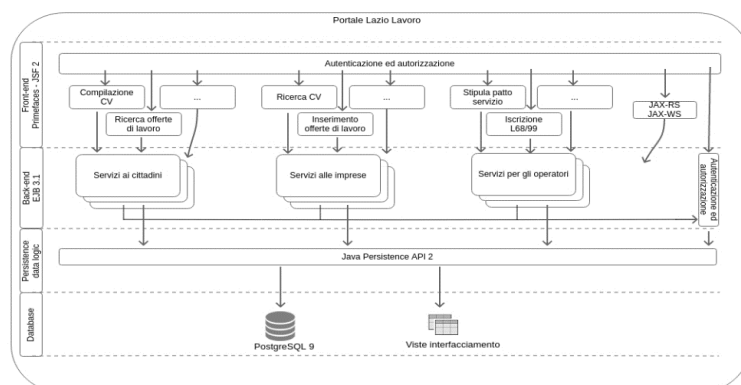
Portale Lazio Lavoro

Front-end Primefaces - JSF 2

Autenticazione ed autorizzazione

Compilazione CV

...

Ricerca offerte di lavoro

Ricerca CV

...

Inserimento offerte di lavoro

Stipula patto servizio

...

Iscrizione L68/99

JAX-RS JAX-WS

Back-end EJB 3.1

Servizi ai cittadini

Servizi alle imprese

Servizi per gli operatori

Autenticazione ed autorizzazione

Persistence data logic

Java Persistence API 2

Database

PostgreSQL 9

Viste interfacciamento